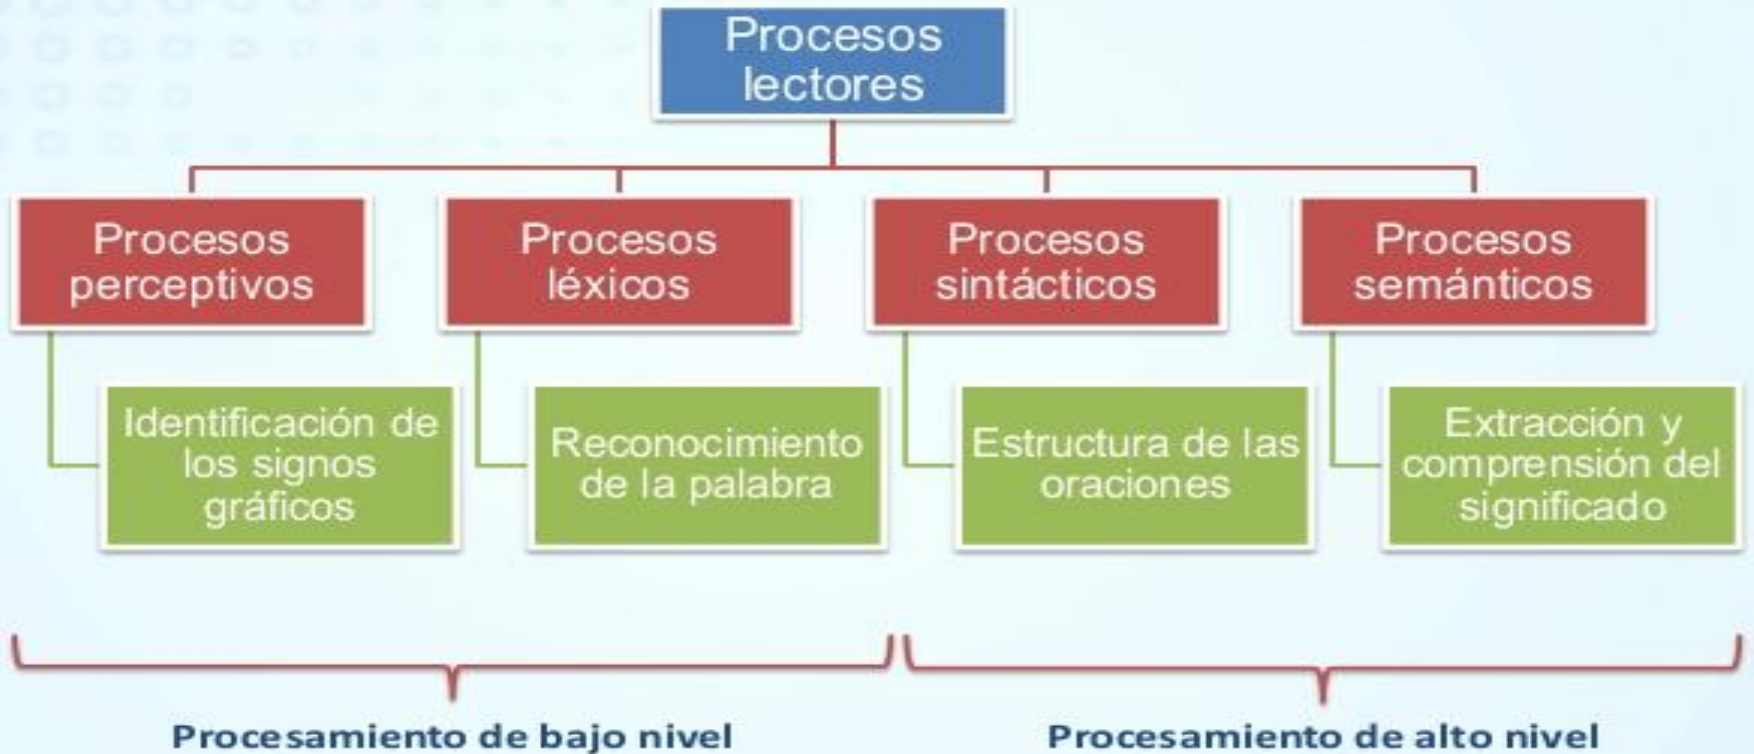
Procesos lectores

Procesos perceptivos

Identificación de los signos gráficos

Procesos léxicos

Reconocimiento de la palabra

Procesos sintácticos

Estructura de las oraciones

Procesos semánticos

Extracción y comprensión del significado

Procesamiento de bajo nivel

Procesamiento de alto nivel